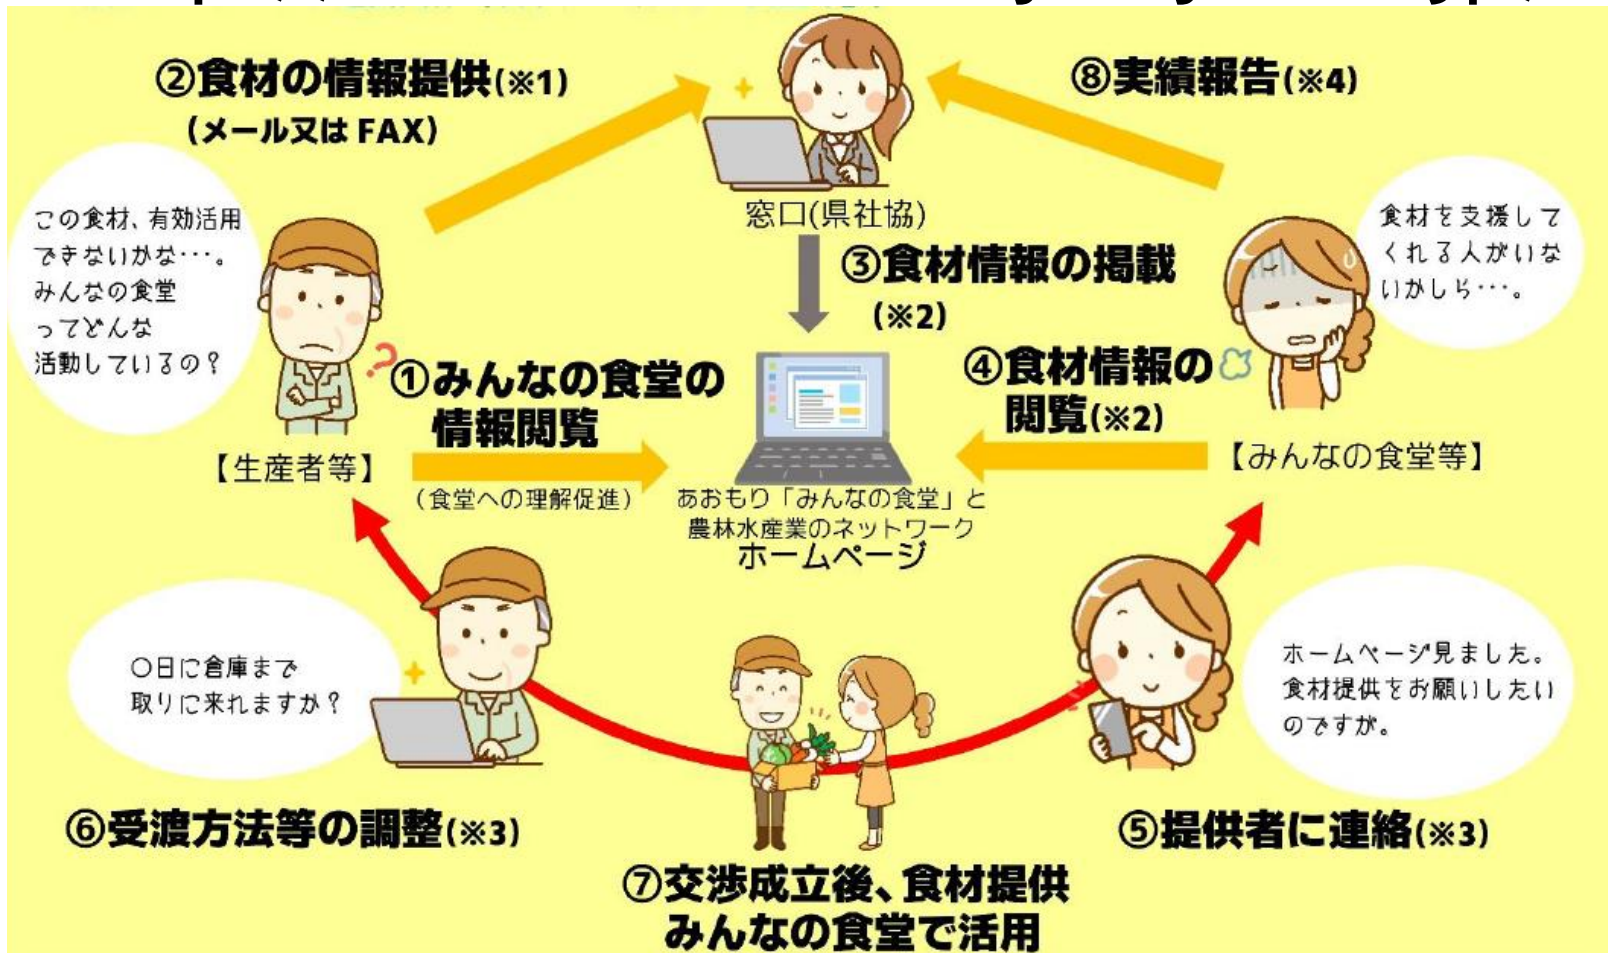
②食材の情報提供(※1)
(メール又はFAX)

窓口(県社協)

⑧実績報告(※4)

この食材、有効活用できないかな・・・。みんなの食堂ってどんな活動しているの?

③食材情報の掲載
(※2)

食材を支援してくれる人がいないかしら・・・。

①みんなの食堂の情報閲覧

④食材情報の閲覧(※2)

【生産者等】

(食堂への理解促進)

あおもり「みんなの食堂」と農林水産業のネットワーク
ホームページ

【みんなの食堂等】

○日に倉庫まで取りに来れますか?

ホームページ見ました。食材提供をお願いしたいのですが。

⑥受渡方法等の調整(※3)

⑤提供者に連絡(※3)

⑦交渉成立後、食材提供
みんなの食堂で活用